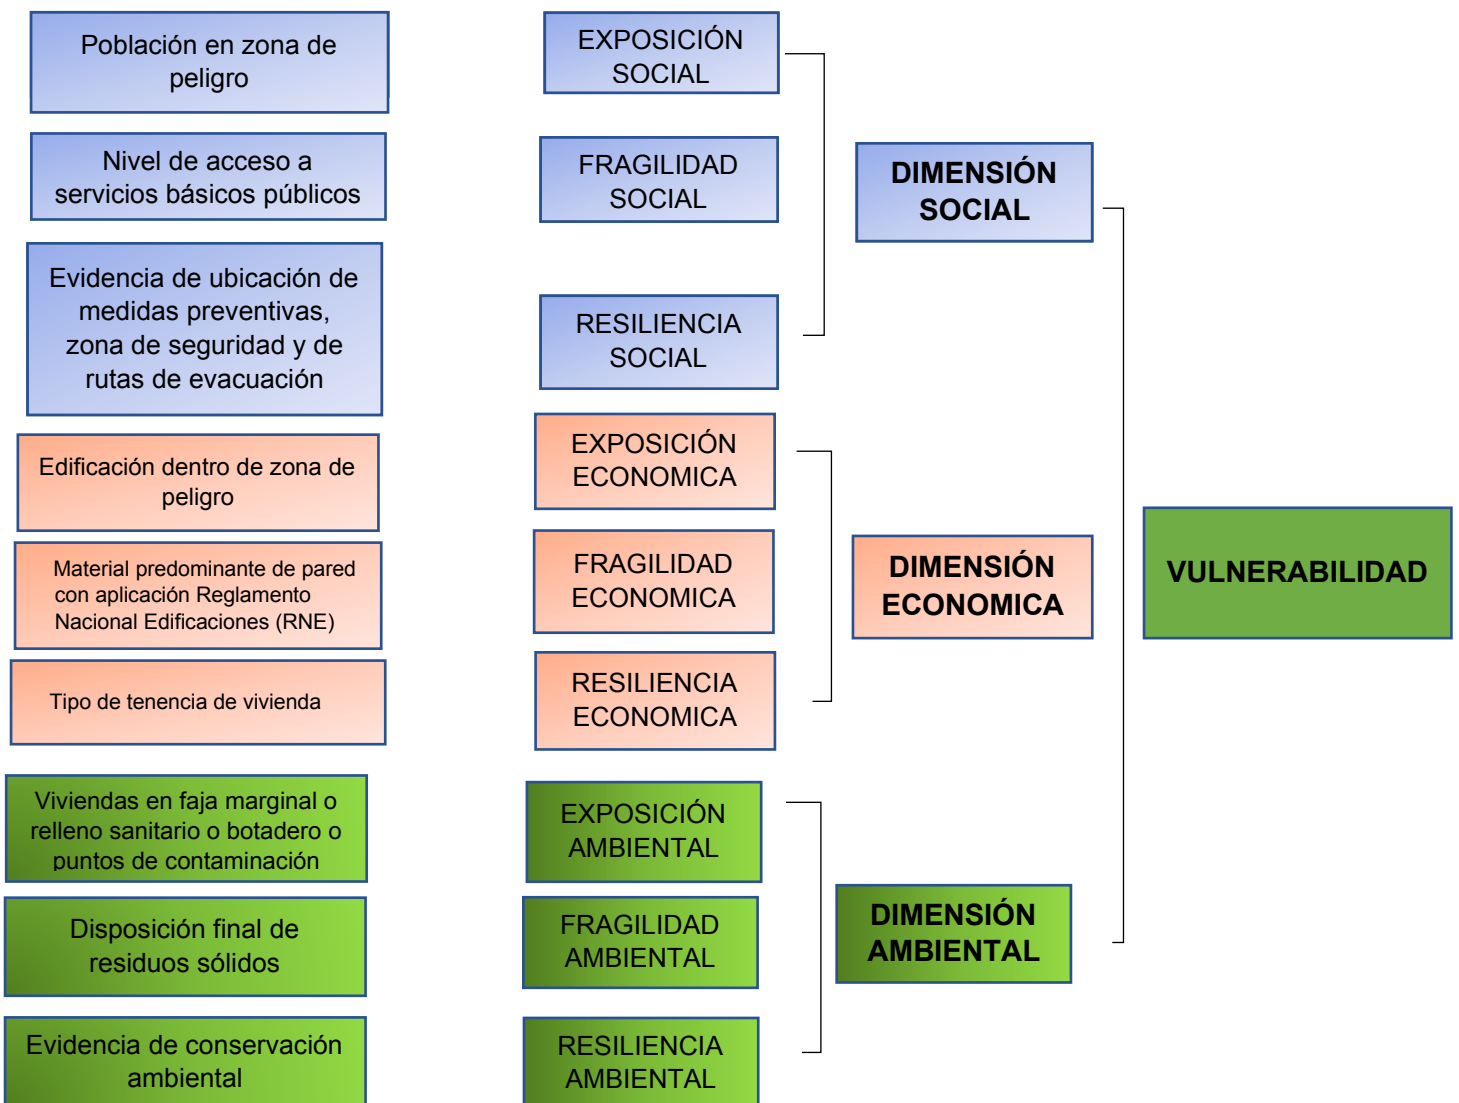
Población en zona de peligro

Nivel de acceso a servicios básicos públicos

Evidencia de ubicación de medidas preventivas, zona de seguridad y de rutas de evacuación

Edificación dentro de zona de peligro

Material predominante de pared con aplicación Reglamento Nacional Edificaciones (RNE)

Tipo de tenencia de vivienda

Viviendas en faja marginal o relleno sanitario o botadero o puntos de contaminación

Disposición final de residuos sólidos

Evidencia de conservación ambiental

EXPOSICIÓN SOCIAL

FRAGILIDAD SOCIAL

RESILIENCIA SOCIAL

EXPOSICIÓN ECONOMICA

FRAGILIDAD ECONOMICA

RESILIENCIA ECONOMICA

EXPOSICIÓN AMBIENTAL

FRAGILIDAD AMBIENTAL

RESILIENCIA AMBIENTAL

DIMENSIÓN SOCIAL

DIMENSIÓN ECONOMICA

DIMENSIÓN AMBIENTAL

VULNERABILIDAD